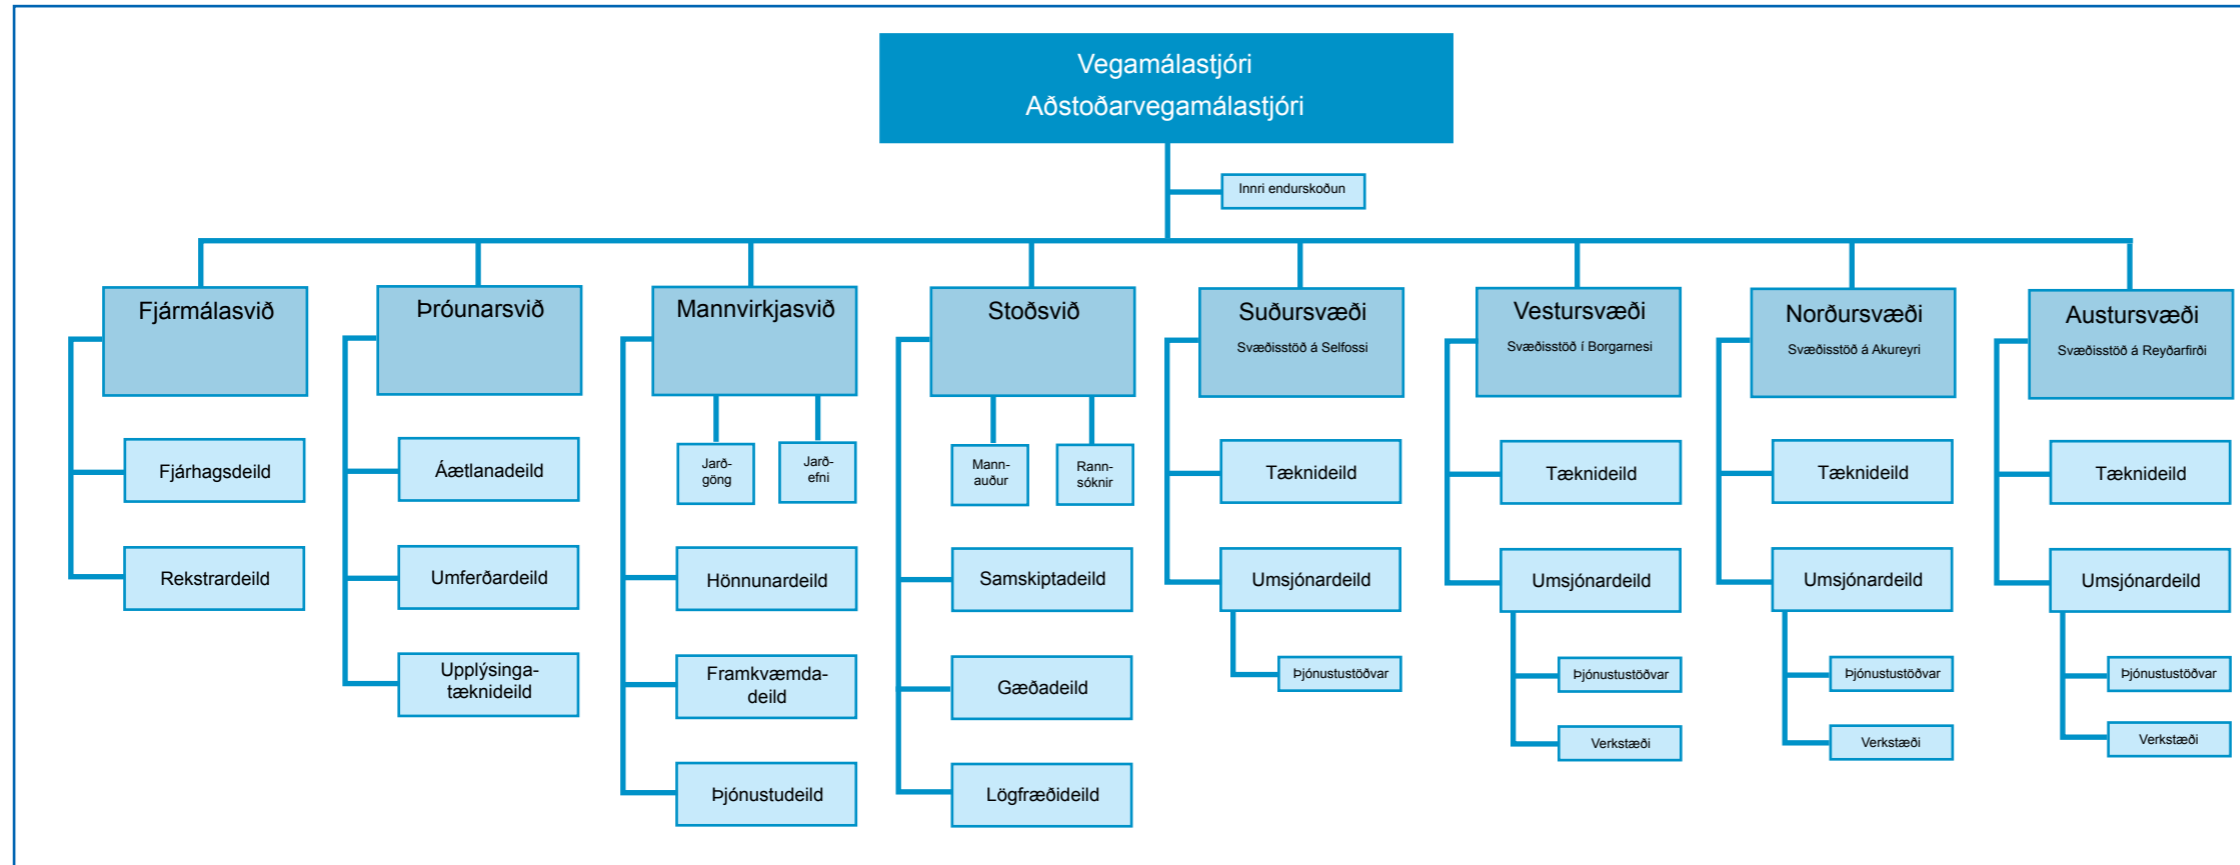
Vegamálastjóri
Aðstoðarvegamálastjóri

Innri endurskoðun

Fjármálasvið
Fjárhagsdeild
Rekstrardeild

Þróunarsvið
Áætlanadeild
Umferðardeild
Upplýsingatæknideild

Mannvirkjasvið
Jarðgöng
Jarðefni
Hönnunardeild
Framkvæmdadeild
Þjónustudeild

Stoðsvið
Mannauður
Rannsóknir
Samskiptadeild
Gæðadeild
Lögfræðideild

Suðursvæði
Svæðisstöð á Selfossi
Tæknideild
Umsjónardeild
Þjónustustöðvar

Vestursvæði
Svæðisstöð í Borgarnesi
Tæknideild
Umsjónardeild
Þjónustustöðvar
Verkstæði

Norðursvæði
Svæðisstöð á Akureyri
Tæknideild
Umsjónardeild
Þjónustustöðvar
Verkstæði

Austursvæði
Svæðisstöð á Reyðarfirði
Tæknideild
Umsjónardeild
Þjónustustöðvar
Verkstæði